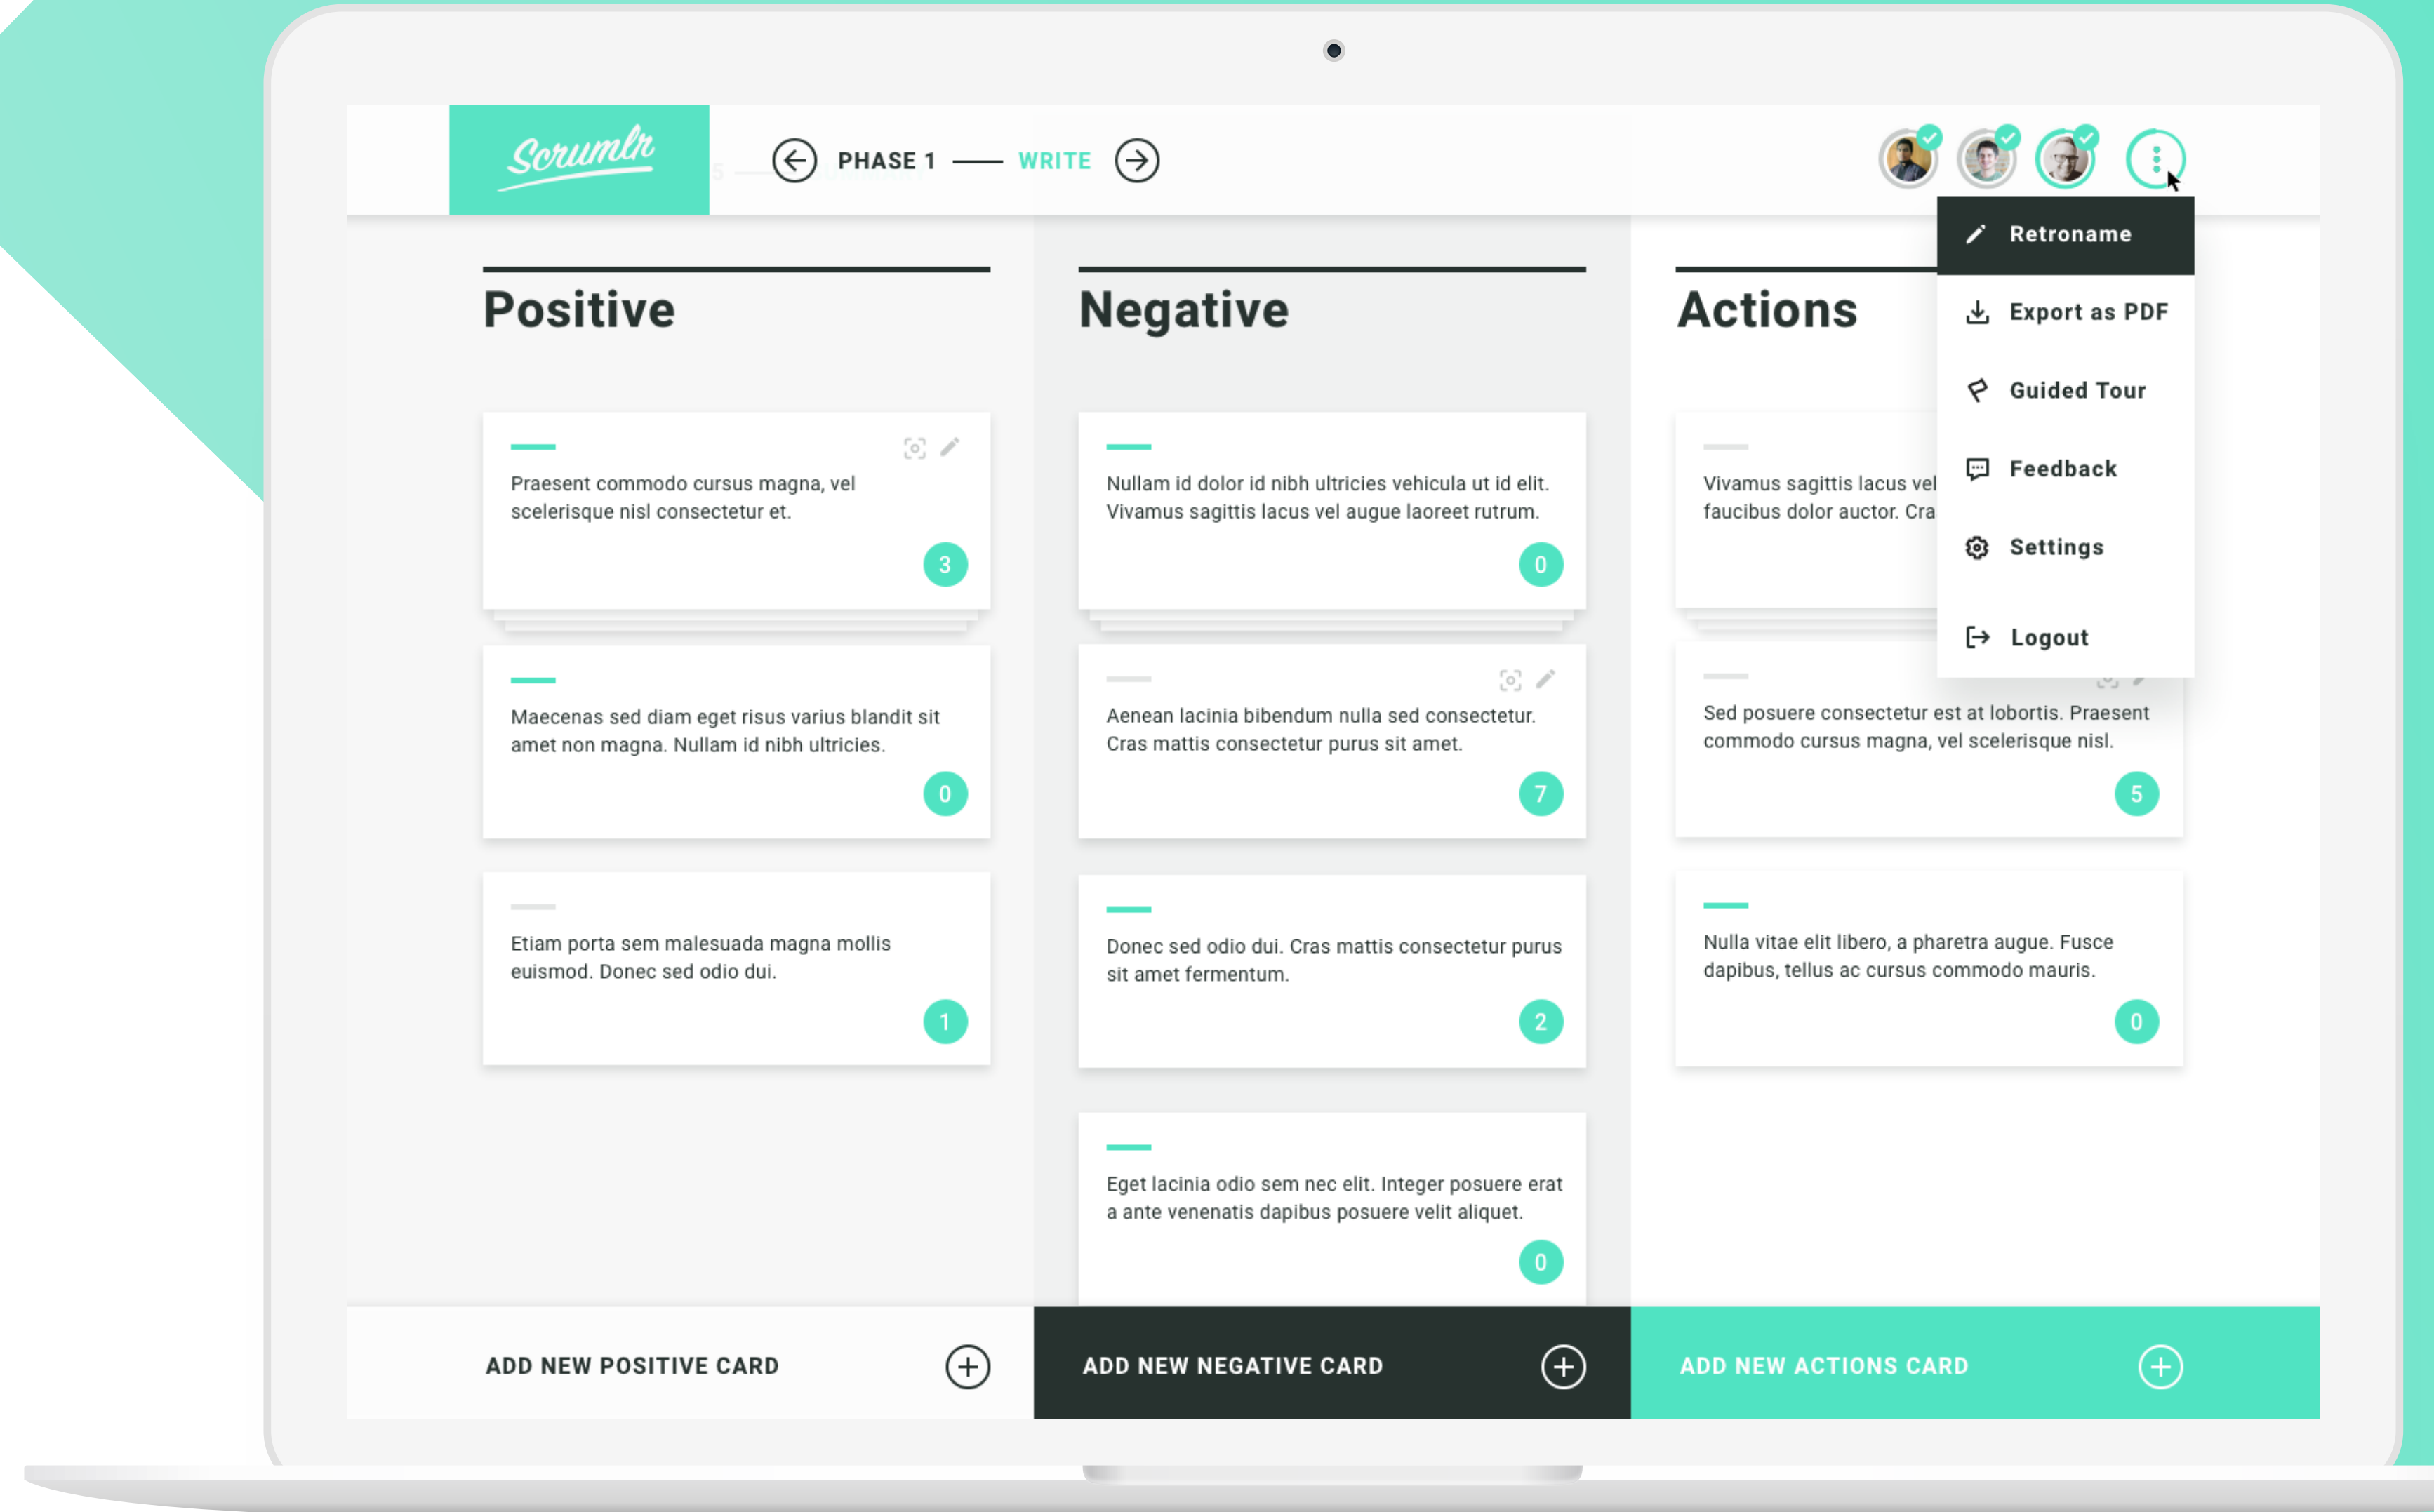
Scrumlr

PHASE 1 — WRITE

Retroname
Export as PDF
Guided Tour
Feedback
Settings
Logout

Positive

Praesent commodo cursus magna, vel scelerisque nisl consectetur et.
3

Maecenas sed diam eget risus varius blandit sit amet non magna. Nullam id nibh ultricies.
0

Etiam porta sem malesuada magna mollis euismod. Donec sed odio dui.
1

Negative

Nullam id dolor id nibh ultricies vehicula ut id elit. Vivamus sagittis lacus vel augue laoreet rutrum.
0

Aenean lacinia bibendum nulla sed consectetur. Cras mattis consectetur purus sit amet.
7

Donec sed odio dui. Cras mattis consectetur purus sit amet fermentum.
2

Eget lacinia odio sem nec elit. Integer posuere erat a ante venenatis dapibus posuere velit aliquet.
0

Actions

Vivamus sagittis lacus vel faucibus dolor auctor. Cra

Sed posuere consectetur est at lobortis. Praesent commodo cursus magna, vel scelerisque nisl.
5

Nulla vitae elit libero, a pharetra augue. Fusce dapibus, tellus ac cursus commodo mauris.
0

ADD NEW POSITIVE CARD
ADD NEW NEGATIVE CARD
ADD NEW ACTIONS CARD